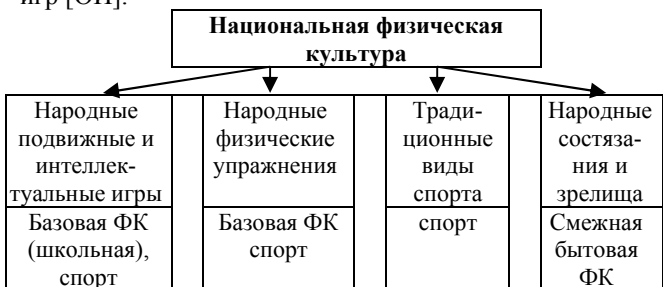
игр [ОП].

Национальная физическая культура

| Народные подвижные и интеллектуальные игры | Народные физические упражнения | Традиционные виды спорта | Народные состязания и зрелища |
|---|---|---|---|
| Базовая ФК (школьная), спорт | Базовая ФК спорт | спорт | Смежная бытовая ФК |